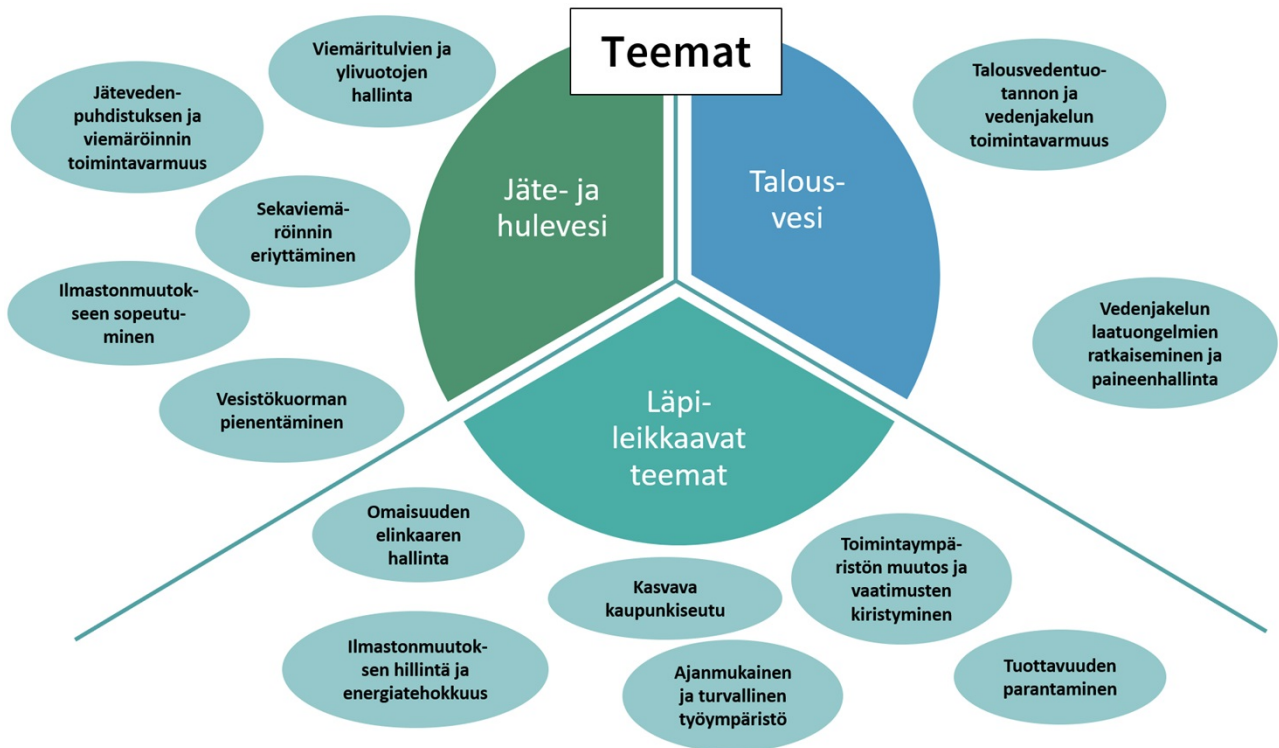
Teemat

Jäte- ja hulevesi

Talousvesi

Läpileikkaavat teemat

Viemäritulvien ja ylivuotojen hallinta

Jätevedenpuhdistuksen ja viemäröinnin toimintavarmuus

Sekaviemäröinnin eriyttäminen

Ilmastonmuutokseen sopeutuminen

Vesistökuorman pienentäminen

Talousvedentuotannon ja vedenjakelun toimintavarmuus

Vedenjakelun laatuongelmien ratkaiseminen ja paineenhallinta

Omaisuuden elinkaaren hallinta

Kasvava kaupunkiseutu

Toimintaympäristön muutos ja vaatimusten kiristyminen

Ilmastonmuutoksen hillintä ja energiatehokkuus

Ajanmukainen ja turvallinen työympäristö

Tuottavuuden parantaminen